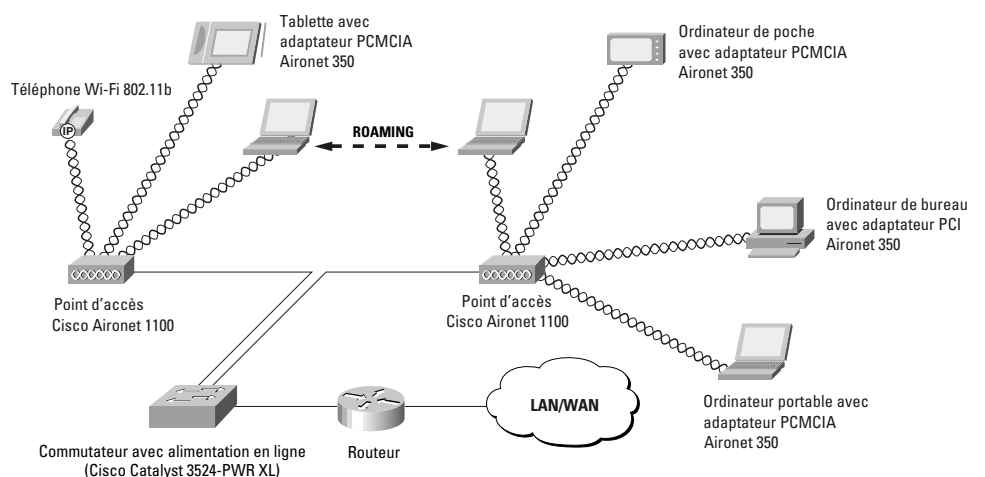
Tablette avec adaptateur PCMCIA Aironet 350

Ordinateur de poche avec adaptateur PCMCIA Aironet 350

Téléphone Wi-Fi 802.11b

IP

ROAMING

Ordinateur de bureau avec adaptateur PCI Aironet 350

Point d'accès Cisco Aironet 1100

Point d'accès Cisco Aironet 1100

Ordinateur portable avec adaptateur PCMCIA Aironet 350

LAN/WAN

Commutateur avec alimentation en ligne (Cisco Catalyst 3524-PWR XL)

Routeur